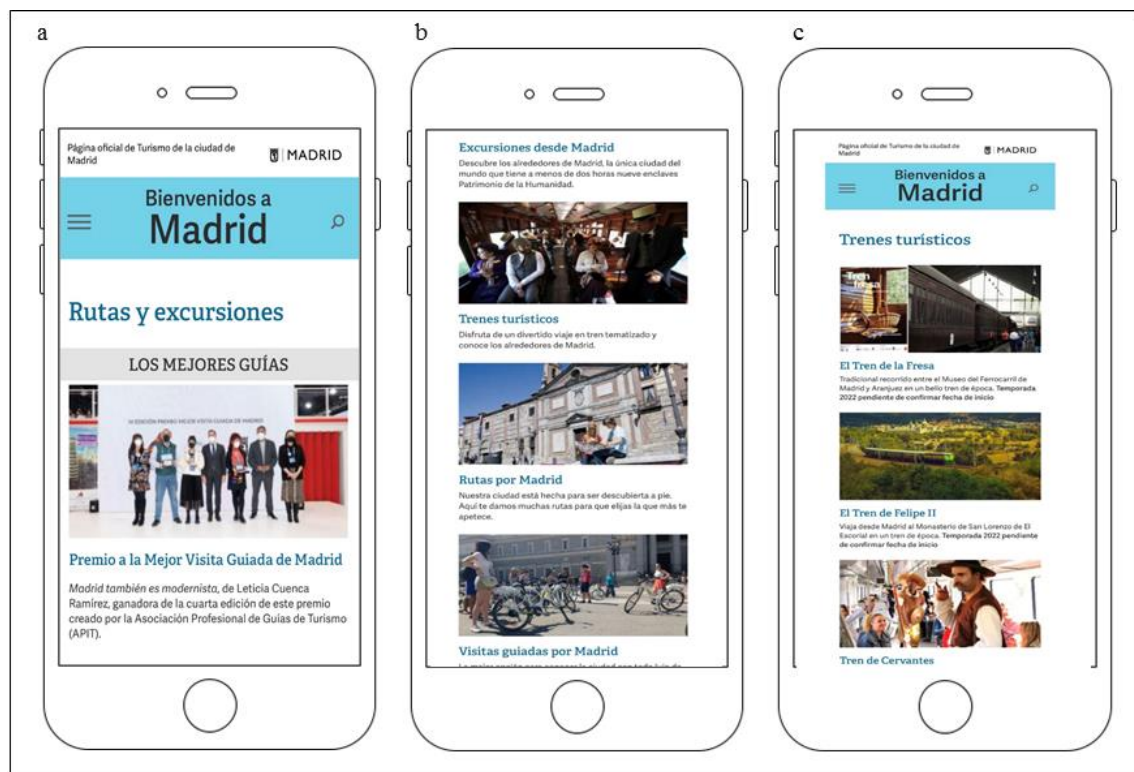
a

Página oficial de Turismo de la ciudad de Madrid

MADRID

Bienvenidos a Madrid

Rutas y excursiones

LOS MEJORES GUÍAS

Premio a la Mejor Visita Guiada de Madrid

*Madrid también es modernista*, de Leticia Cuenca Ramírez, ganadora de la cuarta edición de este premio creado por la Asociación Profesional de Guías de Turismo (APIT).

b

Excursiones desde Madrid

Descubre los alrededores de Madrid, la única ciudad del mundo que tiene a menos de dos horas nueve enclaves Patrimonio de la Humanidad.

Trenes turísticos

Disfruta de un divertido viaje en tren tematizado y conoce los alrededores de Madrid.

Rutas por Madrid

Nuestra ciudad está hecha para ser descubierta a pie. Aquí te damos muchas rutas para que elijas la que más te apetece.

Visitas guiadas por Madrid

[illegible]

c

Página oficial de Turismo de la ciudad de Madrid

MADRID

Bienvenidos a Madrid

Trenes turísticos

Tren de la Fresa

El Tren de la Fresa

Tradicional recorrido entre el Museo del Ferrocarril de Madrid y Aranjuez en un bello tren de época. Temporada 2022 pendiente de confirmar fecha de inicio

El Tren de Felipe II

Viaja desde Madrid al Monasterio de San Lorenzo de El Escorial en un tren de época. Temporada 2022 pendiente de confirmar fecha de inicio

Tren de Cervantes